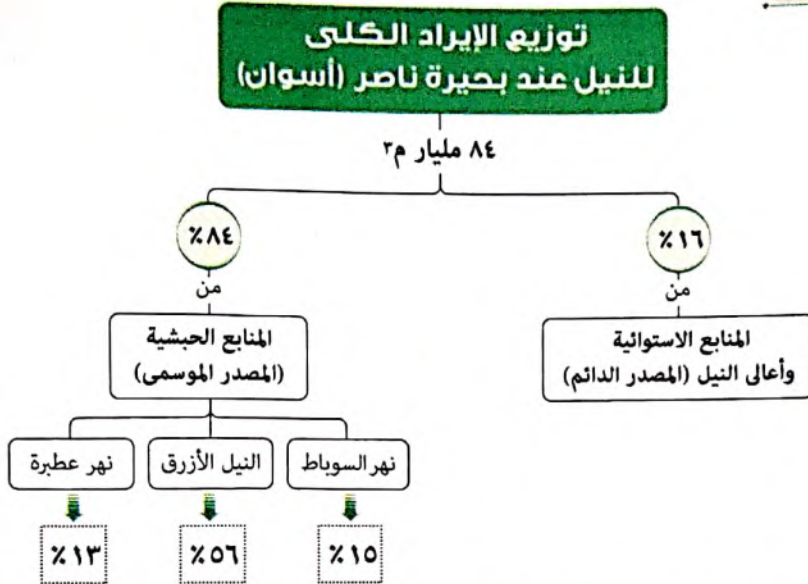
توزيع الإيراد الكلى للنيل عند بحيرة ناصر (أسوان)

٨٤ مليار م٣

٪١٦
من
المنابع الاستوائية وأعالى النيل (المصدر الدائم)

٪٨٤
من
المنابع الحبشية (المصدر الموسمى)

نهر السوباط
٪١٥

النيل الأزرق
٪٥٦

نهر عطبرة
٪١٣